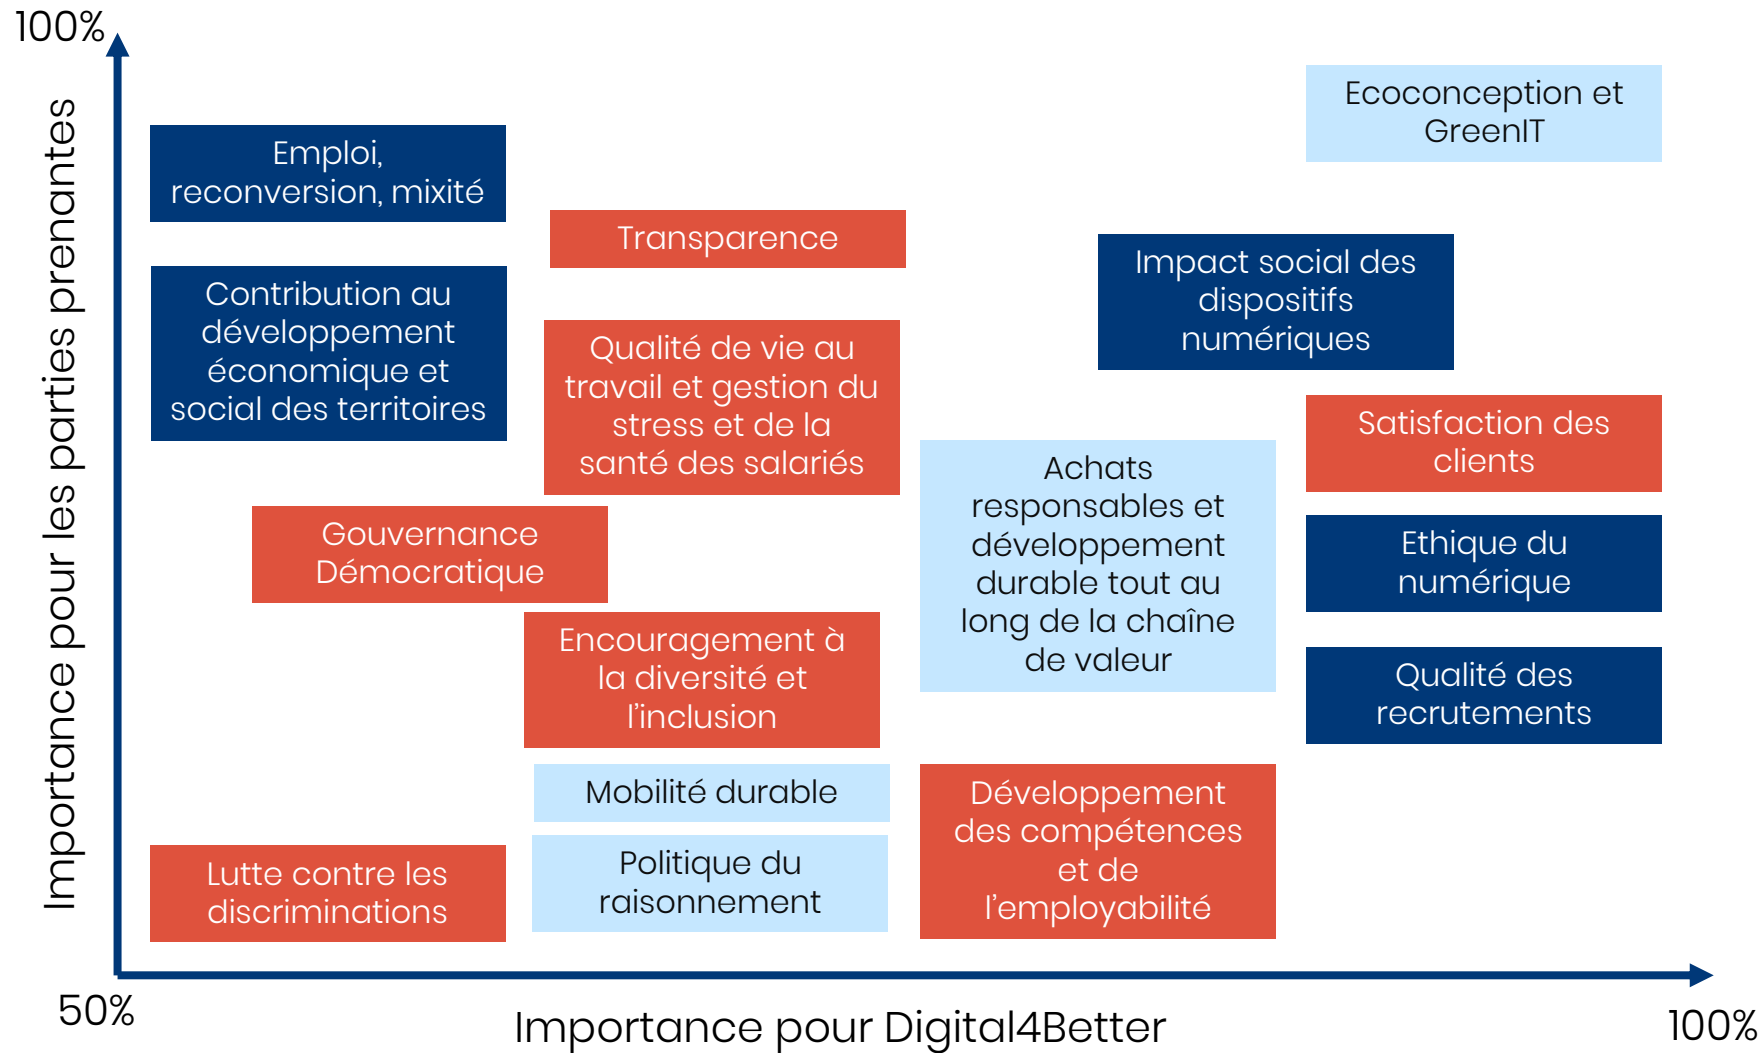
100%

Importance pour les parties prenantes

Emploi, reconversion, mixité

Contribution au développement économique et social des territoires

Transparence

Qualité de vie au travail et gestion du stress et de la santé des salariés

Ecoconception et GreenIT

Impact social des dispositifs numériques

Satisfaction des clients

Gouvernance Démocratique

Achats responsables et développement durable tout au long de la chaîne de valeur

Ethique du numérique

Encouragement à la diversité et l'inclusion

Qualité des recrutements

Mobilité durable

Développement des compétences et de l'employabilité

Lutte contre les discriminations

Politique du raisonnement

50%

Importance pour Digital4Better

100%